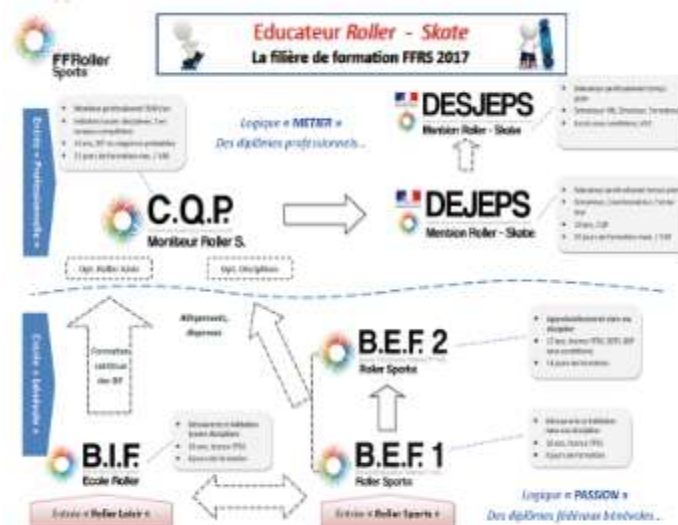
FFRoller Sports

Educateur Roller - Skate
La filière de formation FFRS 2017

Entrée « Professionnelle »

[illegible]

Logique « METIER »
Des diplômes professionnels...

DESJEPS
Mention Roller - Skate

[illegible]

C.Q.P.
Moniteur Roller S.

DEJEPS
Mention Roller - Skate

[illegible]

Opt. Roller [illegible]

Opt. Disciplines

Entrée « Loisir »

Formation continue des BIF

Allègements, dispenses

B.E.F. 2
Roller Sports

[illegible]

B.I.F.
Ecole Roller

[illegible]

B.E.F. 1
Roller Sports

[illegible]

Entrée « Roller Loisir »

Entrée « Roller Sports »

Logique « PASSION »
Des diplômes fédéraux bénévoles...